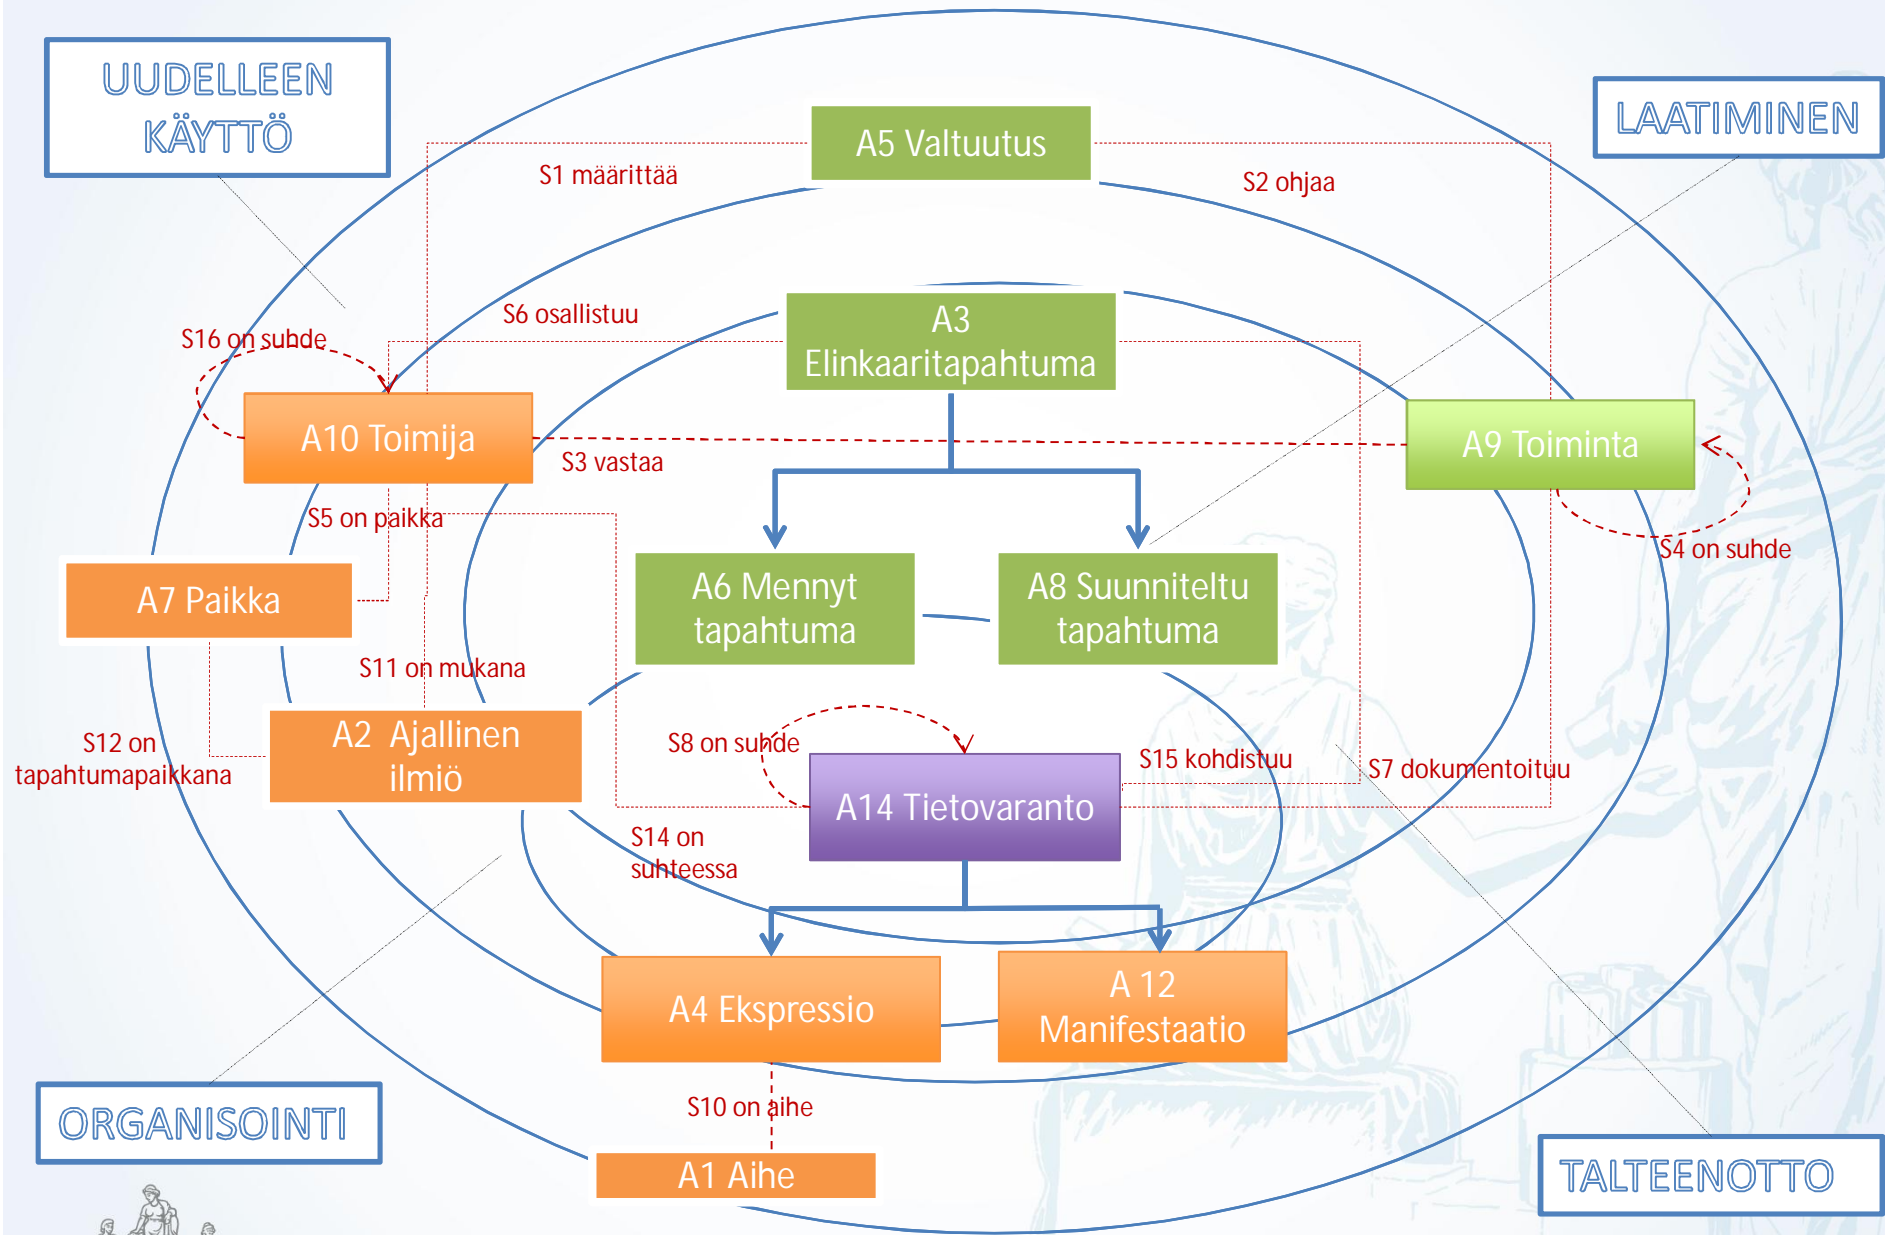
UUDELLEEN KÄYTTÖ

LAATIMINEN

A5 Valtuutus

S1 määrittää

S2 ohjaa

S6 osallistuu

A3 Elinkaaritapahtuma

S16 on suhde

A10 Toimija

A9 Toiminta

S3 vastaa

S5 on paikka

S4 on suhde

A7 Paikka

A6 Mennyt tapahtuma

A8 Suunniteltu tapahtuma

S11 on mukana

A2 Ajallinen ilmiö

S12 on tapahtumapaikkana

S8 on suhde

S15 kohdistuu

S7 dokumentoituu

A14 Tietovaranto

S14 on suhteessa

A4 Ekspressio

A 12 Manifestaatio

S10 on aihe

ORGANISOINTI

A1 Aihe

TALTEENOTTO